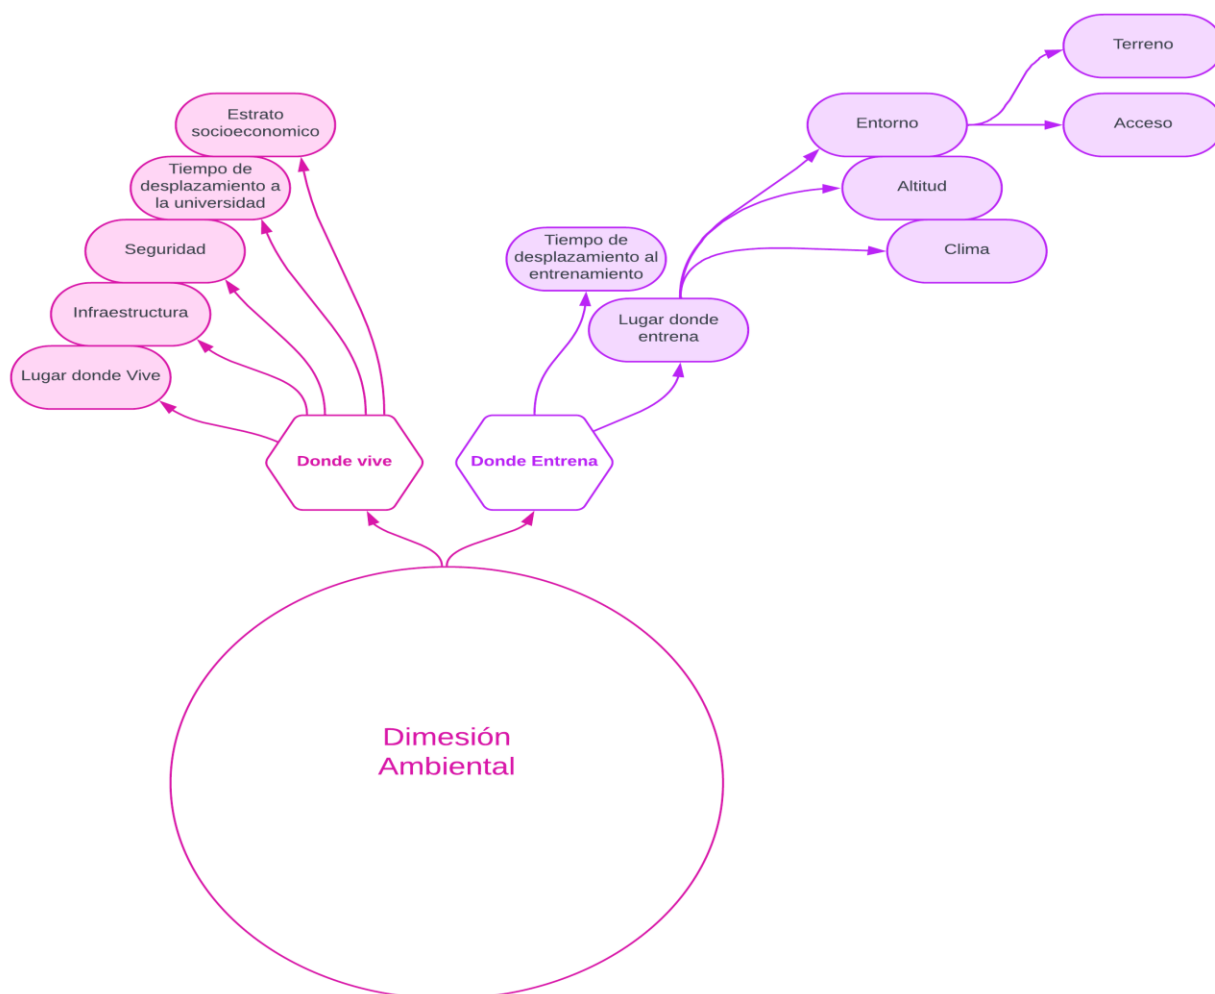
Estrato socioeconomico

Tiempo de desplazamiento a la universidad

Seguridad

Infraestructura

Lugar donde Vive

Donde vive

Tiempo de desplazamiento al entrenamiento

Lugar donde entrena

Donde Entrena

Entorno

Terreno

Acceso

Altitud

Clima

Dimesión Ambiental